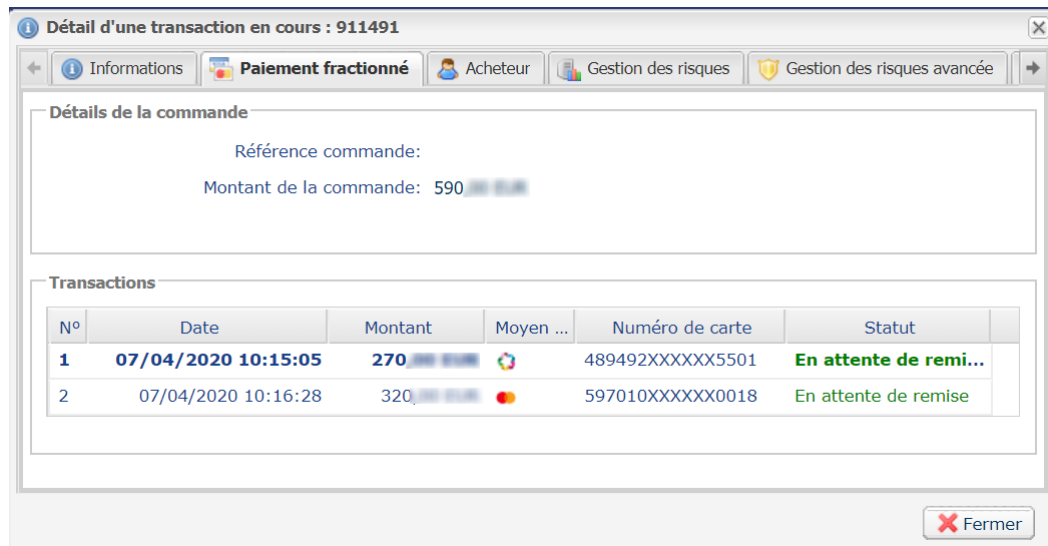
Détail d'une transaction en cours : 911491

Informations | Paiement fractionné | Acheteur | Gestion des risques | Gestion des risques avancée

Détails de la commande

Référence commande:

Montant de la commande: 590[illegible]

Transactions

| Nº | Date | Montant | Moyen ... | Numéro de carte | Statut |
|---|---|---|---|---|---|
| 1 | 07/04/2020 10:15:05 | 270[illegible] | | 489492XXXXXX5501 | En attente de remi... |
| 2 | 07/04/2020 10:16:28 | 320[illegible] | | 597010XXXXXX0018 | En attente de remise |

Fermer